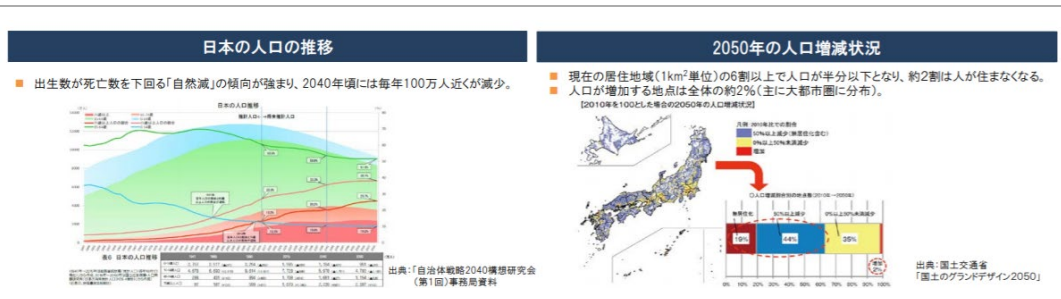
日本の人口の推移

出生数が死亡数を下回る「自然減」の傾向が強まり、2040年頃には毎年100万人近くが減少。

日本の人口推移

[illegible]

図6 日本の人口推移

出典：「自治体戦略2040構想研究会（第1回）事務局資料

2050年の人口増減状況

現在の居住地域（1km$^2$単位）の6割以上で人口が半分以下となり、約2割は人が住まなくなる。

人口が増加する地点は全体の約2%（主に大都市圏に分布）。

【2010年を100とした場合の2050年の人口増減状況】

凡例：2010年比での割合

50%以上減少（無居住化含む）

0%以上50%未満減少

増加

○人口増減割合別の地点数（2010→2050）

無居住化

50%以上減少

0%以上50%未満減少

増加

19%

44%

35%

0% 10% 20% 30% 40% 50% 60% 70% 80% 90% 100%

出典：国土交通省
「国土のグランドデザイン2050」